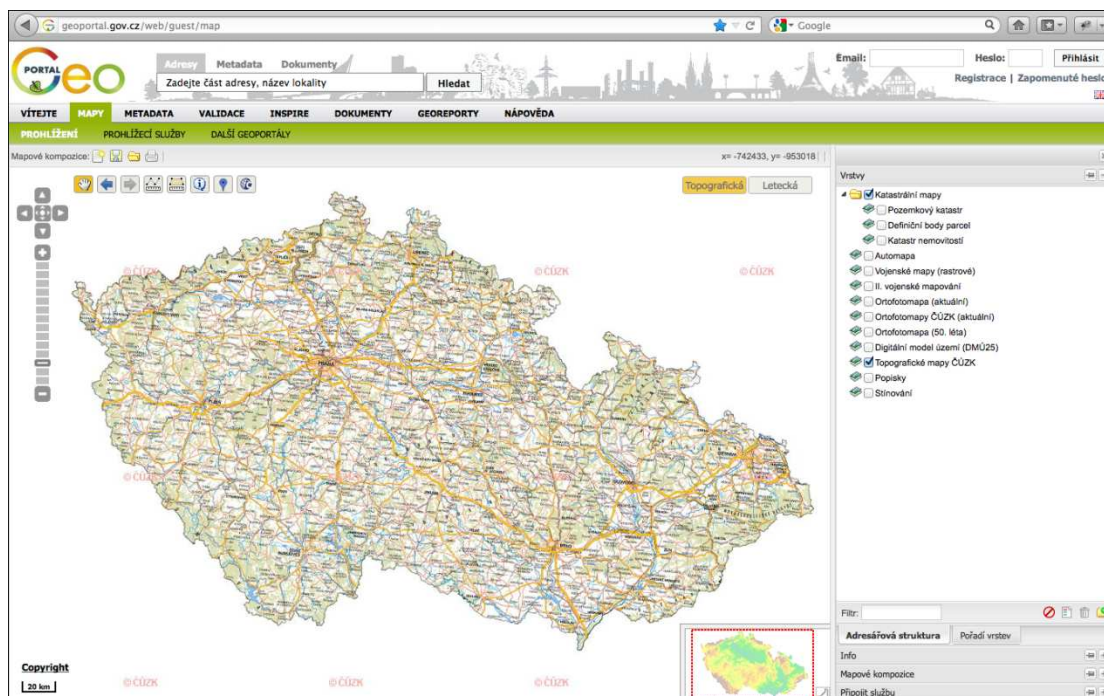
geoportal.gov.cz/web/guest/map

Google

PORTAL Geo

Adresy Metadata Dokumenty

Zadejte část adresy, název lokality

Hledat

Email: Heslo: Přihlásit

Registrace | Zapomenuté heslo

VÍTEJTE MAPY METADATA VALIDACE INSPIRE DOKUMENTY GEOREPORTY NÁPOVĚDA

PROHLÍŽENÍ PROHLÍŽECÍ SLUŽBY DALŠÍ GEOPORTÁLY

Mapové kompozice:

x= -742433, y= -953018

Topografická Letecká

© ČÚZK © ČÚZK © ČÚZK © ČÚZK © ČÚZK © ČÚZK © ČÚZK

Praha

Copyright

20 km

Vrstvy

Katastrální mapy
Pozemkový katastr
Definiční body parcel
Katastr nemovitostí
Automapa
Vojenské mapy (rastrové)
II. vojenské mapování
Ortofotomapa (aktuální)
Ortofotomapy ČÚZK (aktuální)
Ortofotomapa (50. léta)
Digitální model území (DMÚ25)
Topografické mapy ČÚZK
Popisky
Stínování

Filtr:

Adresářová struktura Pořadí vrstev

Info

Mapové kompozice

Připojit službu